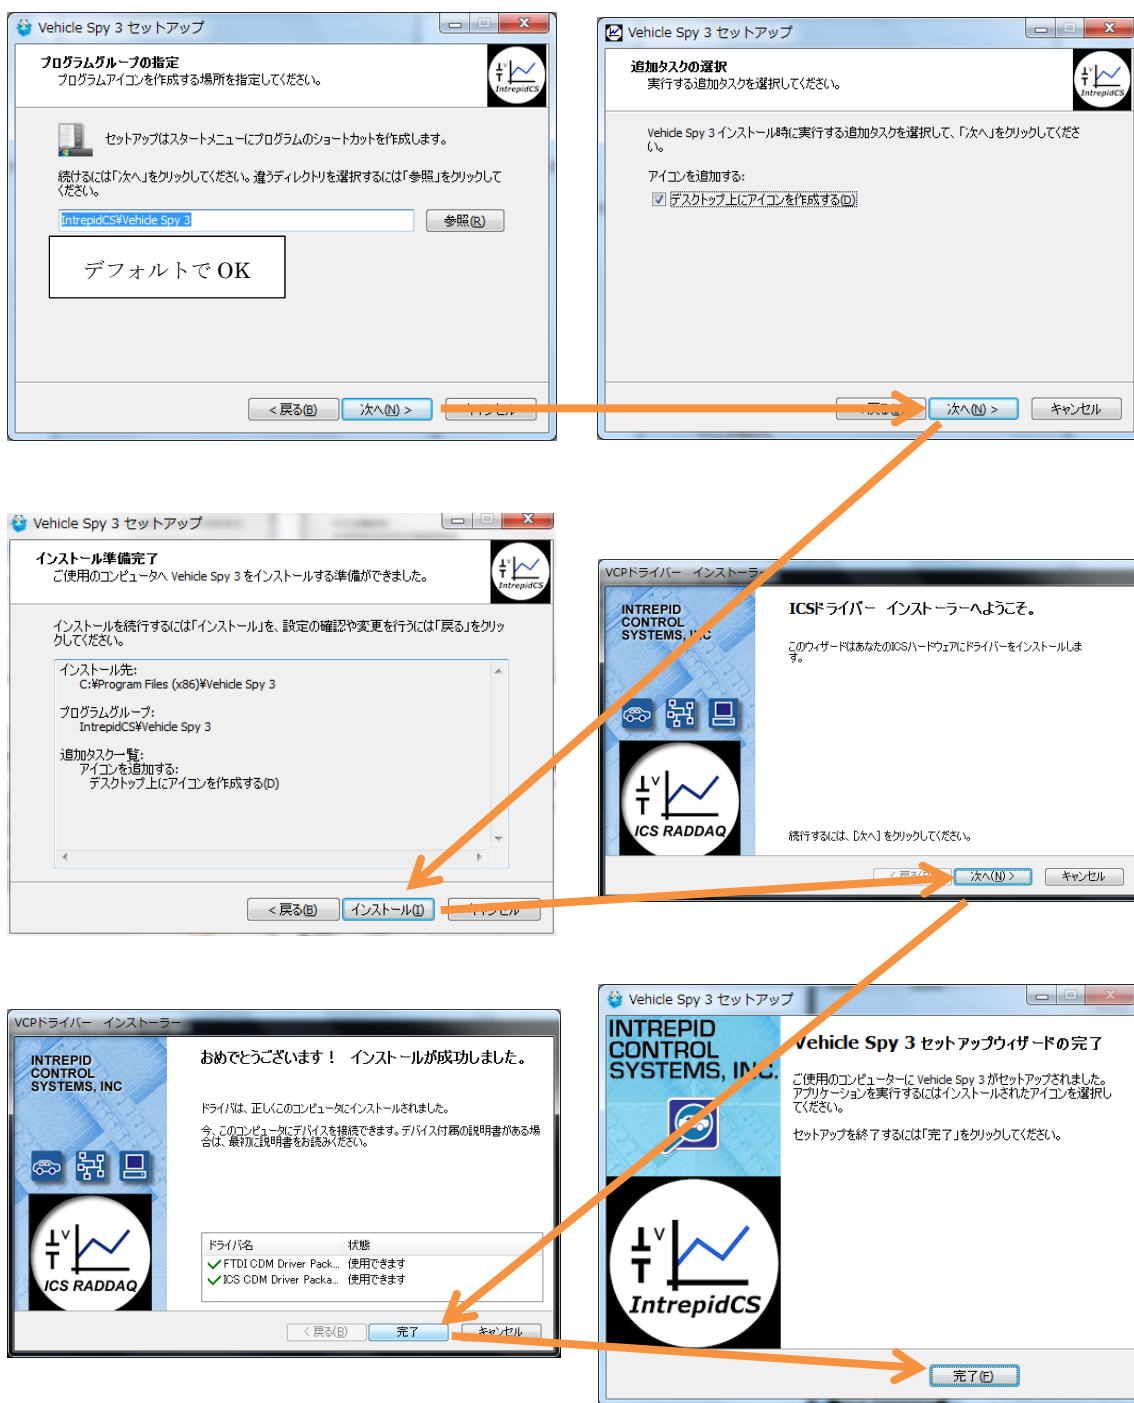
Vehicle Spy 3 セットアップ

プログラムグループの指定
プログラムアイコンを作成する場所を指定してください。

IntrepidCS

セットアップはスタートメニューにプログラムのショートカットを作成します。

続けるには「次へ」をクリックしてください。違うディレクトリを選択するには「参照」をクリックしてください。

IntrepidCS¥Vehicle Spy 3

参照(R)

デフォルトで OK

< 戻る(B)
次へ(N) >
キャンセル

Vehicle Spy 3 セットアップ

追加タスクの選択
実行する追加タスクを選択してください。

IntrepidCS

Vehicle Spy 3 インストール時に実行する追加タスクを選択して、「次へ」をクリックしてください。

アイコンを追加する:
デスクトップ上にアイコンを作成する(D)

< 戻る(B)
次へ(N) >
キャンセル

Vehicle Spy 3 セットアップ

インストール準備完了
ご使用のコンピュータへ Vehicle Spy 3 をインストールする準備ができました。

IntrepidCS

インストールを続行するには「インストール」を、設定の確認や変更を行うには「戻る」をクリックしてください。

インストール先:
C:¥Program Files (x86)¥Vehicle Spy 3

プログラムグループ:
IntrepidCS¥Vehicle Spy 3

追加タスク一覧:
アイコンを追加する:
デスクトップ上にアイコンを作成する(D)

< 戻る(B)
インストール(I)
キャンセル

VCPドライバー インストーラー

INTREPID CONTROL SYSTEMS, INC

ICS RADDAQ

ICSドライバー インストーラーへようこそ。

このウィザードはあなたのICSハードウェアにドライバーをインストールします。

続行するには、[次へ] をクリックしてください。

< 戻る(B)
次へ(N) >
キャンセル

VCPドライバー インストーラー

INTREPID CONTROL SYSTEMS, INC

ICS RADDAQ

おめでとうございます！ インストールが成功しました。

ドライバは、正しくこのコンピュータにインストールされました。

今、このコンピュータにデバイスを接続できます。デバイス付属の説明書がある場合は、最初に説明書をお読みください。

| ドライバ名 | 状態 |
|---|---|
| FTDI CDM Driver Pack... | 使用できます |
| ICS CDM Driver Packa... | 使用できます |

< 戻る(B)
完了
キャンセル

Vehicle Spy 3 セットアップ

INTREPID CONTROL SYSTEMS, INC.

IntrepidCS

Vehicle Spy 3 セットアップウィザードの完了

ご使用のコンピューターに Vehicle Spy 3 がセットアップされました。アプリケーションを実行するにはインストールされたアイコンを選択してください。

セットアップを終了するには「完了」をクリックしてください。

完了(F)